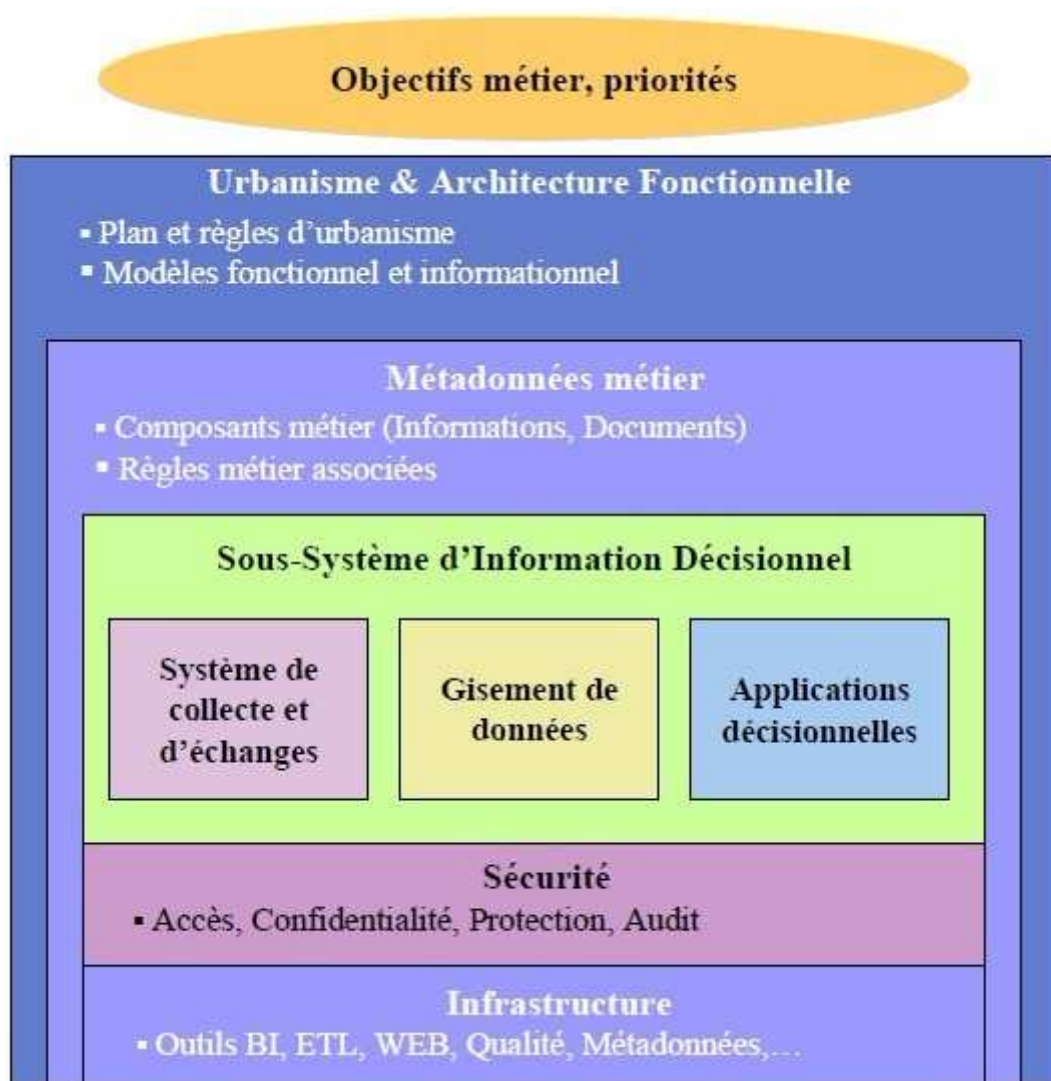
Objectifs métier, priorités

Urbanisme & Architecture Fonctionnelle
▪ Plan et règles d'urbanisme
▪ Modèles fonctionnel et informationnel

Métadonnées métier
▪ Composants métier (Informations, Documents)
▪ Règles métier associées

Sous-Système d'Information Décisionnel

Système de collecte et d'échanges

Gisement de données

Applications décisionnelles

Sécurité
▪ Accès, Confidentialité, Protection, Audit

Infrastructure
▪ Outils BI, ETL, WEB, Qualité, Métadonnées,...